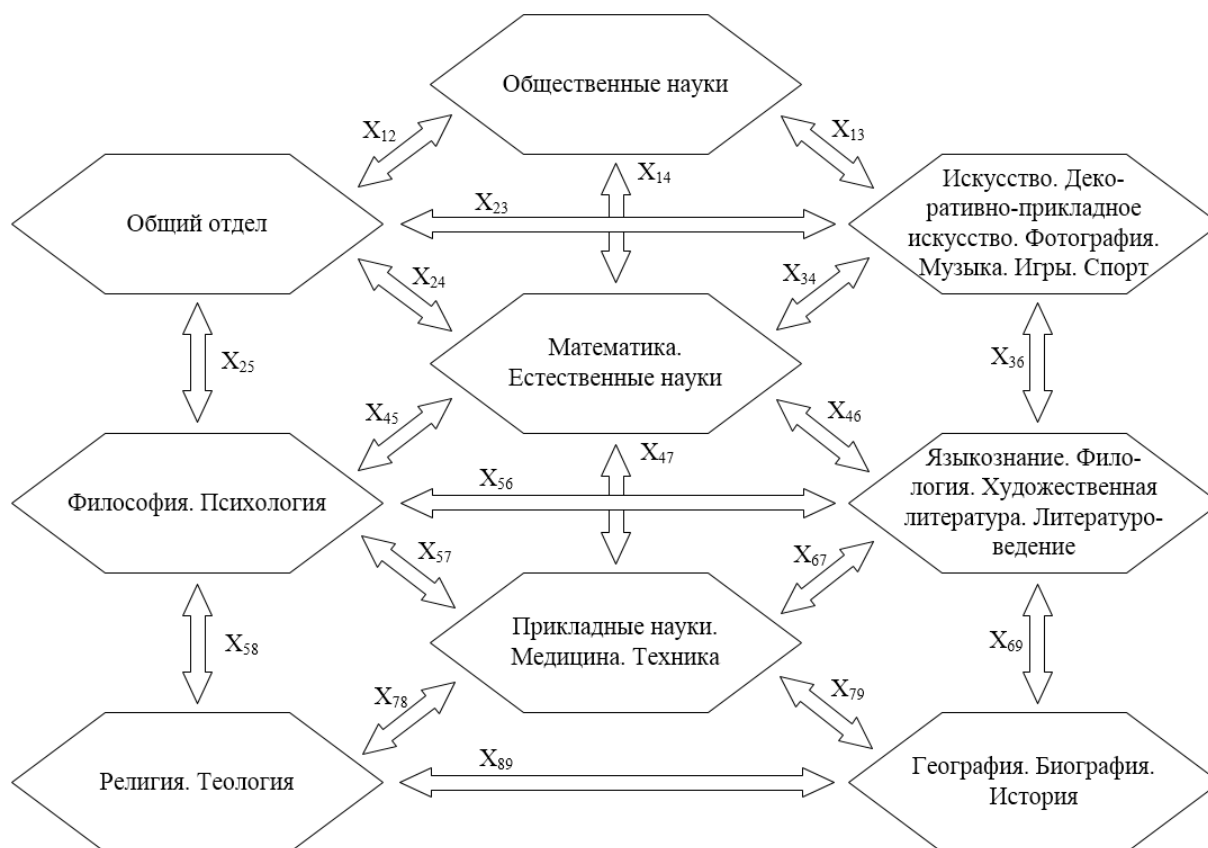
Общественные науки

$X_{12}$

$X_{13}$

$X_{14}$

Общий отдел

$X_{23}$

Искусство. Декоративно-прикладное искусство. Фотография. Музыка. Игры. Спорт

$X_{24}$

$X_{34}$

Математика. Естественные науки

$X_{25}$

$X_{36}$

$X_{45}$

$X_{46}$

$X_{47}$

Философия. Психология

$X_{56}$

Языкознание. Филология. Художественная литература. Литературоведение

$X_{57}$

$X_{67}$

Прикладные науки. Медицина. Техника

$X_{58}$

$X_{69}$

$X_{78}$

$X_{79}$

Религия. Теология

$X_{89}$

География. Биография. История